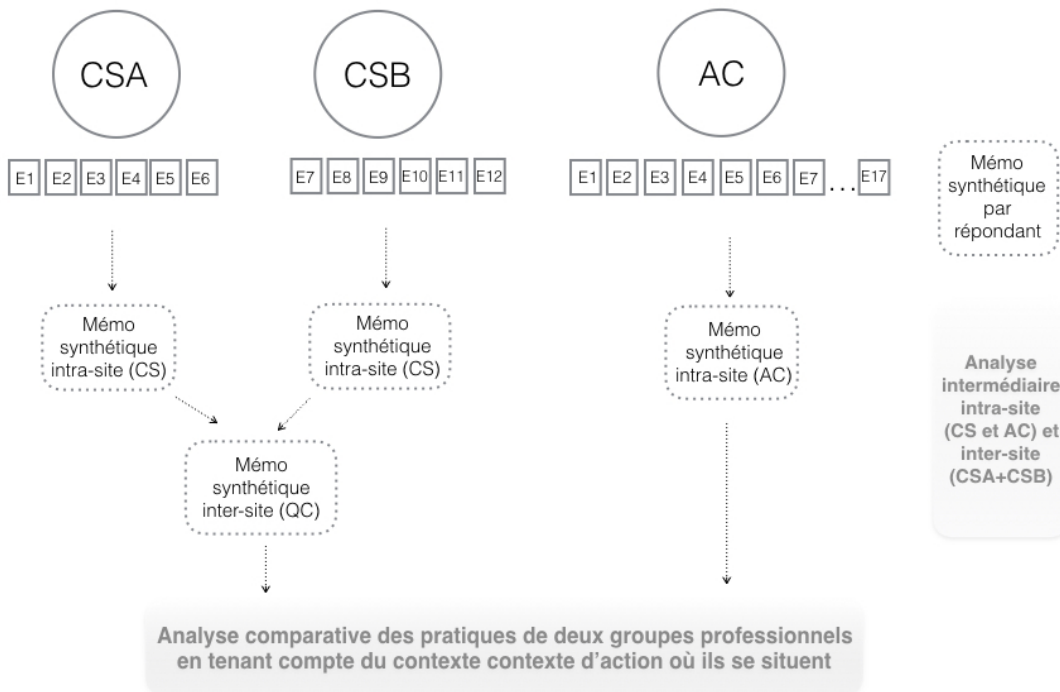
CSA

CSB

AC

E1 E2 E3 E4 E5 E6

E7 E8 E9 E10 E11 E12

E1 E2 E3 E4 E5 E6 E7 ... E17

Mémo synthétique par répondant

Mémo synthétique intra-site (CS)

Mémo synthétique intra-site (CS)

Mémo synthétique intra-site (AC)

Analyse intermédiaire intra-site (CS et AC) et inter-site (CSA+CSB)

Mémo synthétique inter-site (QC)

Analyse comparative des pratiques de deux groupes professionnels en tenant compte du contexte contexte d'action où ils se situent